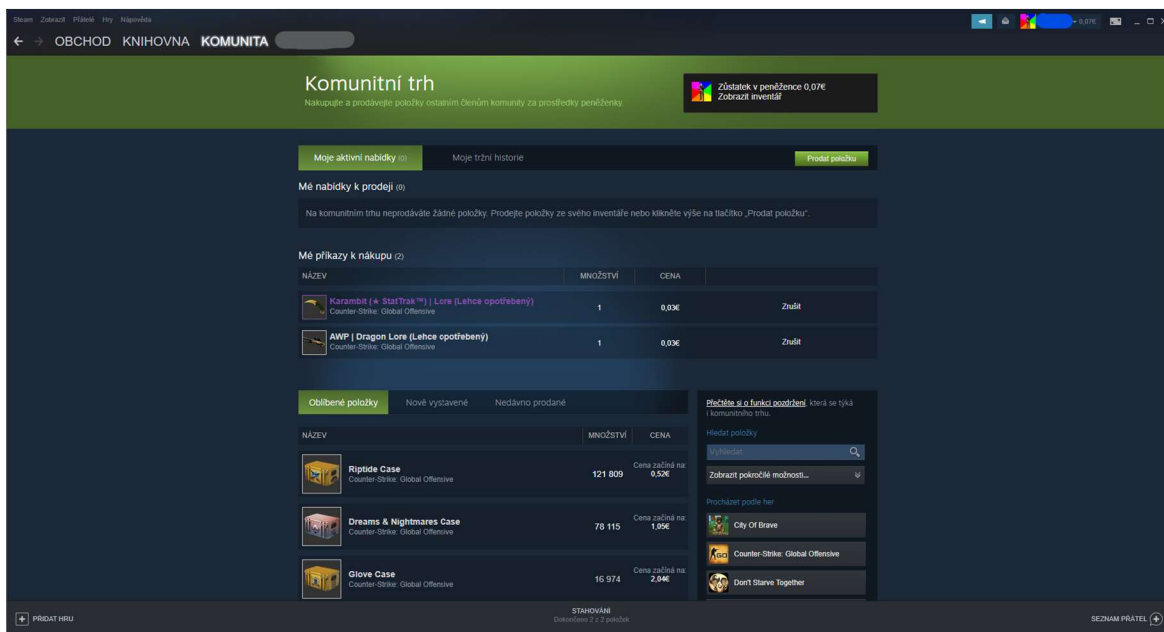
Steam Zobrazit Přátelé Hry Nápověda

← → OBCHOD KNIHOVNA KOMUNITA

0,07€

Komunitní trh
Nakupujte a prodávejte položky ostatním členům komunity za prostředky peněženky.

Zůstatek v peněžence 0,07€
Zobrazit inventář

Moje aktivní nabídky (0) Moje tržní historie Prodat položku

Mé nabídky k prodeji (0)

Na komunitním trhu neprodáváte žádné položky. Prodejte položky ze svého inventáře nebo klikněte výše na tlačítko „Prodat položku".

Mé příkazy k nákupu (2)

| NÁZEV | MNOŽSTVÍ | CENA | |
|---|---|---|---|
| Karambit (★ StatTrak™) \| Lore (Lehce opotřebený) Counter-Strike: Global Offensive | 1 | 0,03€ | Zrušit |
| AWP \| Dragon Lore (Lehce opotřebený) Counter-Strike: Global Offensive | 1 | 0,03€ | Zrušit |

Oblíbené položky Nově vystavené Nedávno prodané

| NÁZEV | MNOŽSTVÍ | CENA |
|---|---|---|
| Riptide Case Counter-Strike: Global Offensive | 121 809 | Cena začíná na: 0,52€ |
| Dreams & Nightmares Case Counter-Strike: Global Offensive | 78 115 | Cena začíná na: 1,05€ |
| Glove Case Counter-Strike: Global Offensive | 16 974 | Cena začíná na: 2,04€ |

Přečtěte si o funkci pozdržení, která se týká i komunitního trhu.

Hledat položky
Vyhledat
Zobrazit pokročilé možnosti...

Procházet podle her
City Of Brave
Counter-Strike: Global Offensive
Don't Starve Together

PŘIDAT HRU

STAHOVÁNÍ
Dokončeno 2 z 2 položek

SEZNAM PŘÁTEL